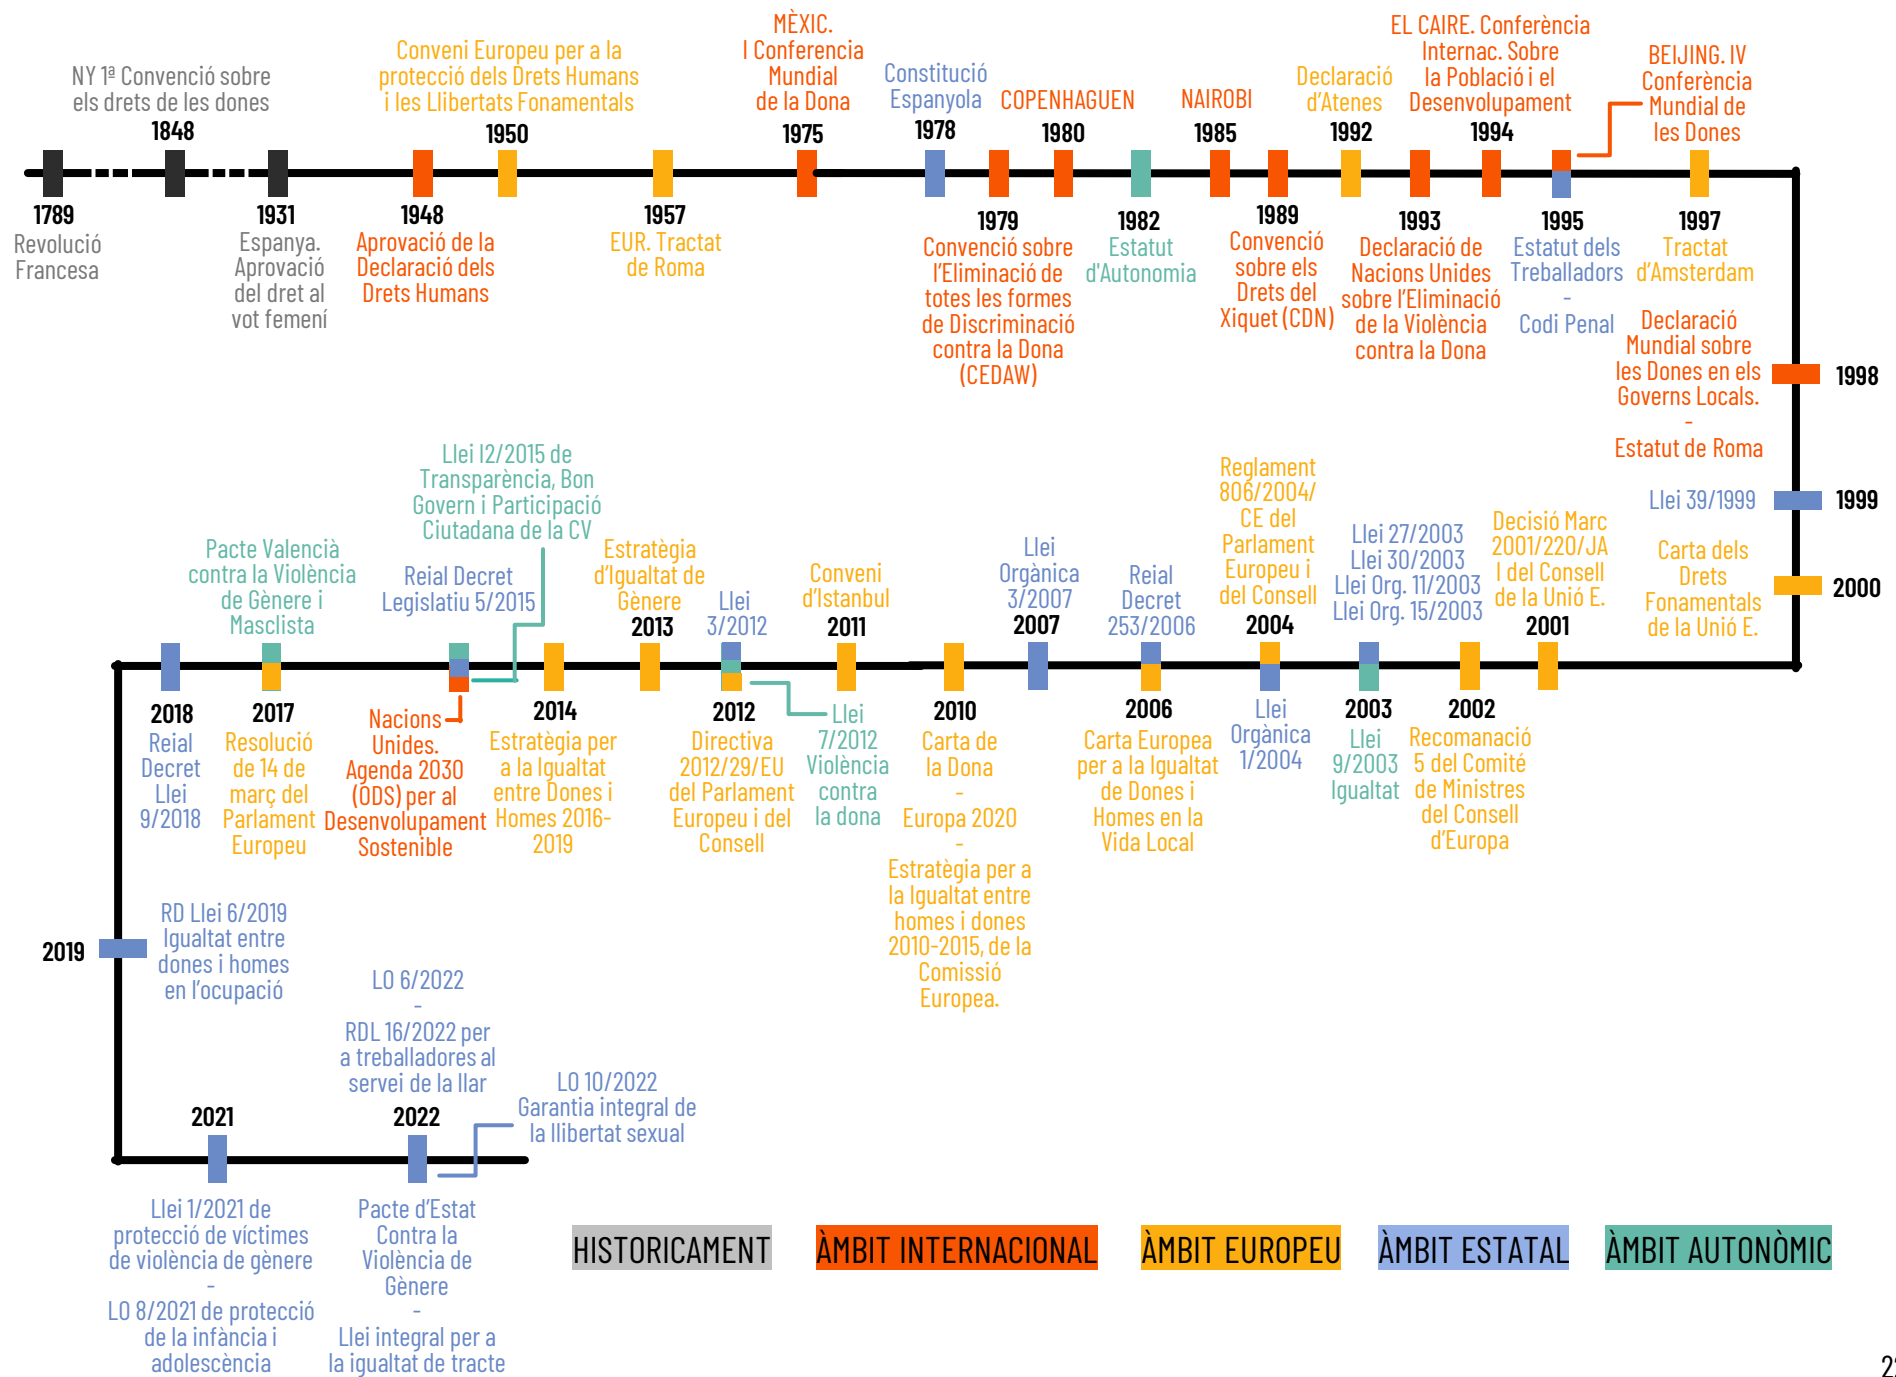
NY 1ª Convenció sobre els drets de les dones
1848

Conveni Europeu per a la protecció dels Drets Humans i les Llibertats Fonamentals
1950

MÈXIC. I Conferencia Mundial de la Dona
1975

Constitució Espanyola
1978

COPENHAGUEN
1980

NAIROBI
1985

Declaració d'Atenes
1992

EL CAIRE. Conferència Internac. Sobre la Població i el Desenvolupament
1994

BEIJING. IV Conferència Mundial de les Dones

1789
Revolució Francesa

1931
Espanya. Aprovació del dret al vot femení

1948
Aprovació de la Declaració dels Drets Humans

1957
EUR. Tractat de Roma

1979
Convenció sobre l'Eliminació de totes les formes de Discriminació contra la Dona (CEDAW)

1982
Estatut d'Autonomia

1989
Convenció sobre els Drets del Xiquet (CDN)

1993
Declaració de Nacions Unides sobre l'Eliminació de la Violència contra la Dona

1995
Estatut dels Treballadors
-
Codi Penal

1997
Tractat d'Amsterdam

Declaració Mundial sobre les Dones en els Governs Locals.
-
Estatut de Roma
1998

Llei 39/1999
1999

Carta dels Drets Fonamentals de la Unió E.
2000

Llei 12/2015 de Transparència, Bon Govern i Participació Ciutadana de la CV

Pacte València contra la Violència de Gènere i Masclista

Reial Decret Legislatiu 5/2015

Estratègia d'Igualtat de Gènere
2013

Llei 3/2012

Conveni d'Istanbul
2011

Llei Orgànica 3/2007
2007

Reial Decret 253/2006

Reglament 806/2004/ CE del Parlament Europeu i del Consell
2004

Llei 27/2003
Llei 30/2003
Llei Org. 11/2003
Llei Org. 15/2003

Decisió Marc 2001/220/JA I del Consell de la Unió E.
2001

2018
Reial Decret Llei 9/2018

2017
Resolució de 14 de març del Parlament Europeu

Nacions Unides. Agenda 2030 (ODS) per al Desenvolupament Sostenible

2014
Estratègia per a la Igualtat entre Dones i Homes 2016-2019

2012
Directiva 2012/29/EU del Parlament Europeu i del Consell

Llei 7/2012 Violència contra la dona

2010
Carta de la Dona
-
Europa 2020
-
Estratègia per a la Igualtat entre homes i dones 2010-2015, de la Comissió Europea.

2006
Carta Europea per a la Igualtat de Dones i Homes en la Vida Local

Llei Orgànica 1/2004

2003
Llei 9/2003 Igualtat

2002
Recomanació 5 del Comité de Ministres del Consell d'Europa

2019
RD Llei 6/2019 Igualtat entre dones i homes en l'ocupació

LO 6/2022
-
RDL 16/2022 per a treballadores al servei de la llar

LO 10/2022 Garantia integral de la llibertat sexual

2021
2022

Llei 1/2021 de protecció de víctimes de violència de gènere
-
LO 8/2021 de protecció de la infància i adolescència

Pacte d'Estat Contra la Violència de Gènere
-
Llei integral per a la igualtat de tracte

HISTORICAMENT
ÀMBIT INTERNACIONAL
ÀMBIT EUROPEU
ÀMBIT ESTATAL
ÀMBIT AUTONÒMIC

2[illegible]